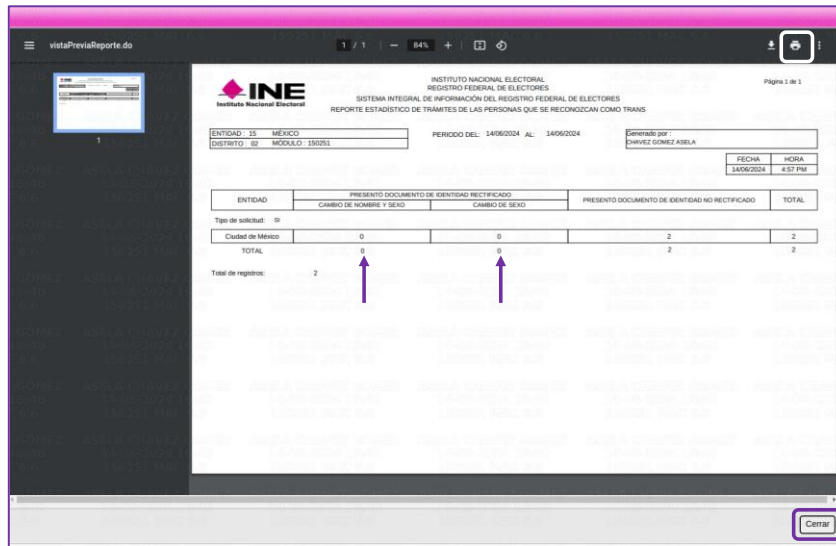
vistaPreviaReporte.do

1 / 1 | — 84% +

1

INE
Instituto Nacional Electoral

INSTITUTO NACIONAL ELECTORAL
REGISTRO FEDERAL DE ELECTORES
SISTEMA INTEGRAL DE INFORMACIÓN DEL REGISTRO FEDERAL DE ELECTORES
REPORTE ESTADÍSTICO DE TRÁMITES DE LAS PERSONAS QUE SE RECONOZCAN COMO TRANS

Página 1 de 1

ENTIDAD : 15 MÉXICO
DISTRITO : 02 MÓDULO : 150251

PERIODO DEL: 14/06/2024 AL: 14/06/2024

Generado por :
CHAVEZ GOMEZ ASELA

| FECHA | HORA |
|---|---|
| 14/06/2024 | 4:57 PM |

| ENTIDAD | PRESENTÓ DOCUMENTO DE IDENTIDAD RECTIFICADO: CAMBIO DE NOMBRE Y SEXO | PRESENTÓ DOCUMENTO DE IDENTIDAD RECTIFICADO: CAMBIO DE SEXO | PRESENTÓ DOCUMENTO DE IDENTIDAD NO RECTIFICADO | TOTAL |
|---|---|---|---|---|
| Tipo de solicitud: SI | | | | |
| Ciudad de México | 0 | 0 | 2 | 2 |
| TOTAL | 0 | 0 | 2 | 2 |

Total de registros: 2

Cerrar